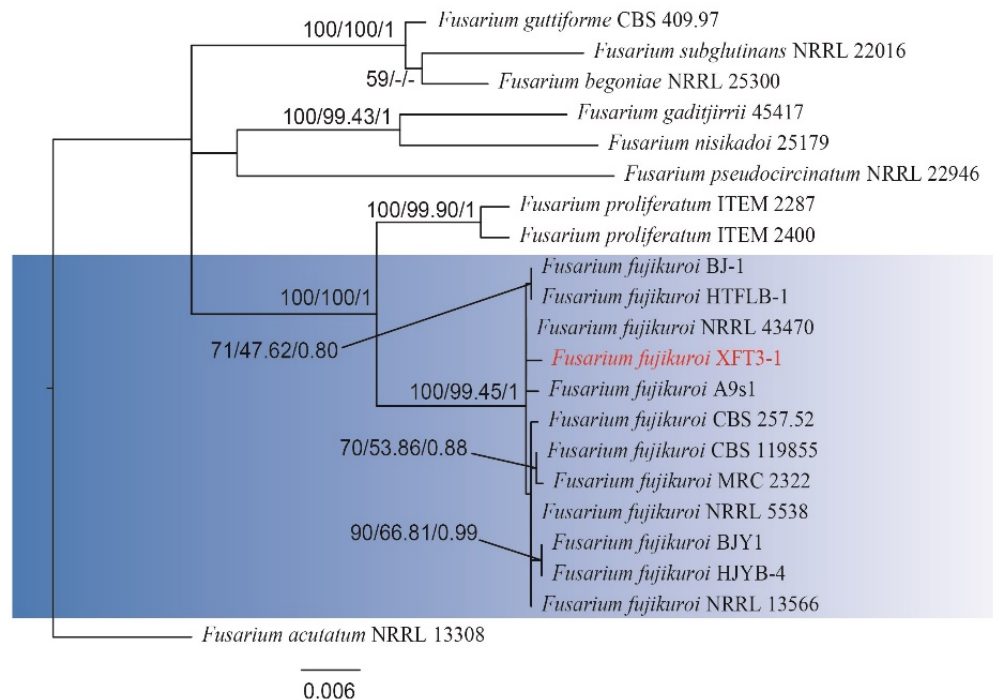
100/100/1
Fusarium guttiforme CBS 409.97
Fusarium subglutinans NRRL 22016
59/-/-
Fusarium begoniae NRRL 25300
100/99.43/1
Fusarium gaditjirrii 45417
Fusarium nisikadoi 25179
Fusarium pseudocircinatum NRRL 22946
100/99.90/1
Fusarium proliferatum ITEM 2287
Fusarium proliferatum ITEM 2400
Fusarium fujikuroi BJ-1
100/100/1
Fusarium fujikuroi HTFLB-1
Fusarium fujikuroi NRRL 43470
71/47.62/0.80
Fusarium fujikuroi XFT3-1
100/99.45/1
Fusarium fujikuroi A9s1
Fusarium fujikuroi CBS 257.52
70/53.86/0.88
Fusarium fujikuroi CBS 119855
Fusarium fujikuroi MRC 2322
Fusarium fujikuroi NRRL 5538
90/66.81/0.99
Fusarium fujikuroi BJY1
Fusarium fujikuroi HJYB-4
Fusarium fujikuroi NRRL 13566
Fusarium acutatum NRRL 13308
0.006